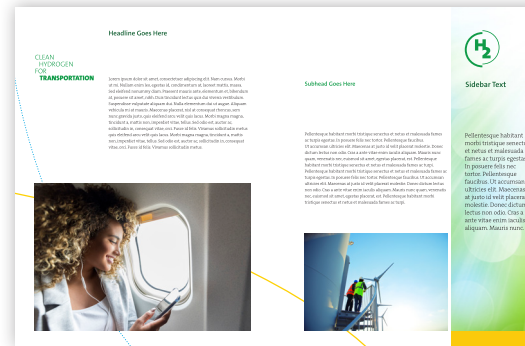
CLEAN HYDROGEN FOR TRANSPORTATION

Headline Goes Here

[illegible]

Subhead Goes Here

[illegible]

$H_2$

Sidebar Text

Pellentesque habitant morbi tristique senectus et netus et malesuada fames ac turpis egestas. In posuere felis nec tortor. Pellentesque faucibus. Ut accumsan ultricies elit. Maecenas at justo id velit placerat molestie. Donec dictum lectus non odio. Cras a ante vitae enim iaculis aliquam. Mauris nunc.